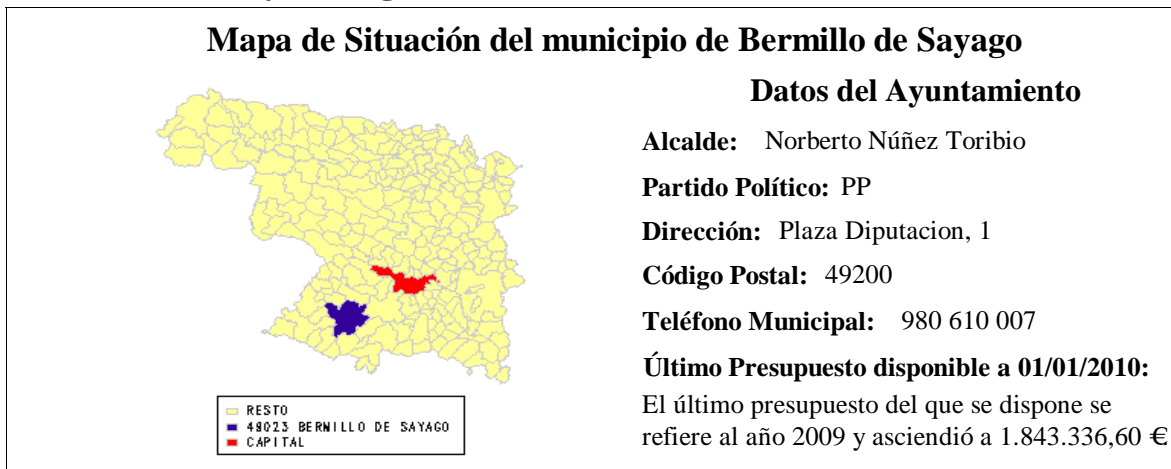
Mapa de Situación del municipio de Bermillo de Sayago

Datos del Ayuntamiento

Alcalde: Norberto Núñez Toribio

Partido Político: PP

Dirección: Plaza Diputacion, 1

Código Postal: 49200

Teléfono Municipal: 980 610 007

Último Presupuesto disponible a 01/01/2010:

El último presupuesto del que se dispone se refiere al año 2009 y ascendió a 1.843.336,60 €

RESTO
49023 BERMILLO DE SAYAGO
CAPITAL